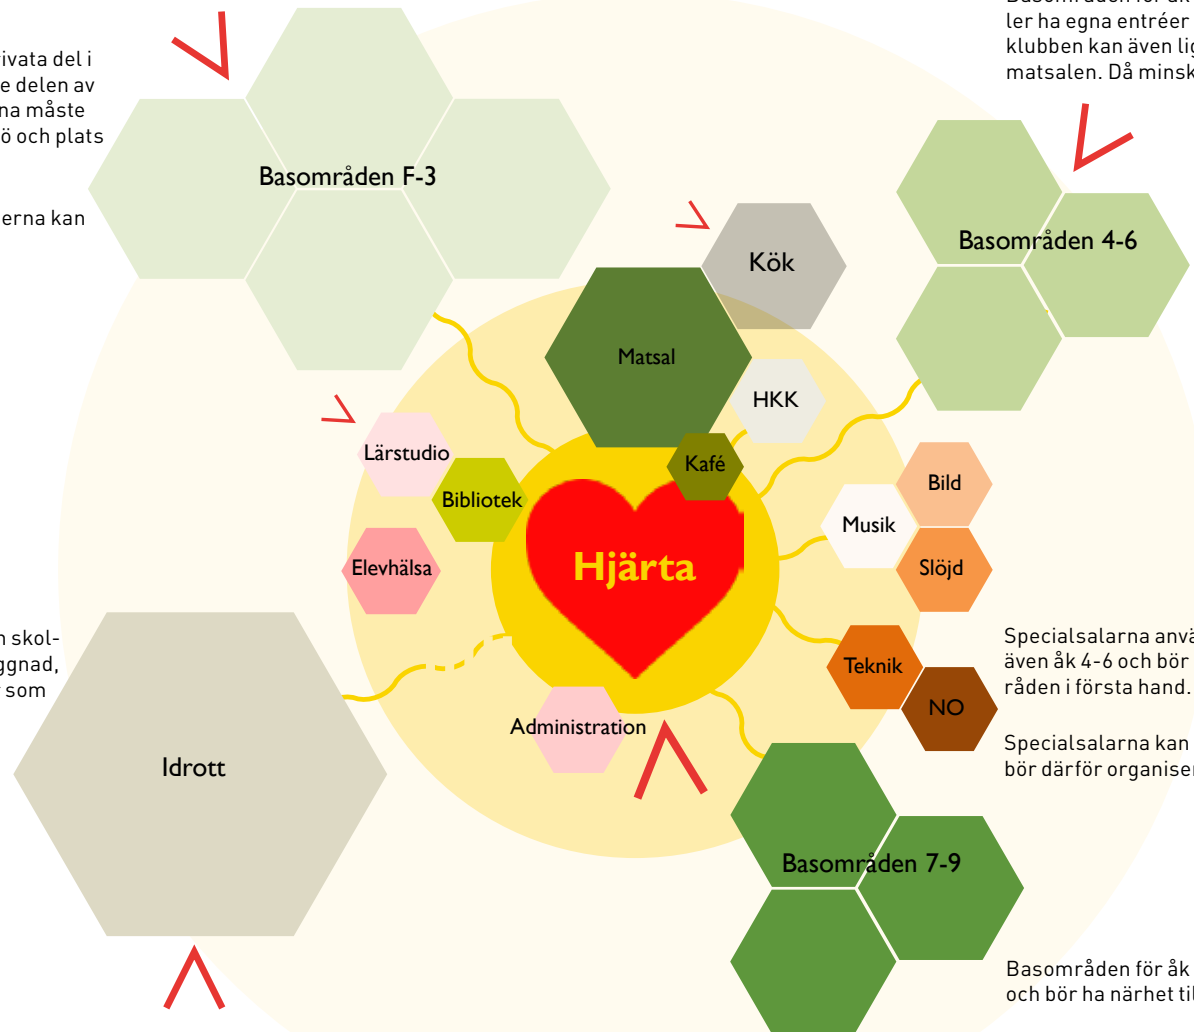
ivata del i
e delen av
na måste
ö och plats

erna kan

Basområden F-3

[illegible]
ler ha egna entréer
klubben kan även lig
matsalen. Då minsk

Kök

Basområden 4-6

Matsal

HKK

Lärstudio

Kafé

Bibliotek

Bild

Musik

Elevhälsa

Hjärta

Slöjd

n skol-
ggnad,
 som

Specialsalarna anvä
även åk 4-6 och bör
råden i första hand.

Teknik

NO

Administration

Specialsalarna kan
bör därför organiser

Idrott

Basområden 7-9

Basområden för åk
och bör ha närhet til